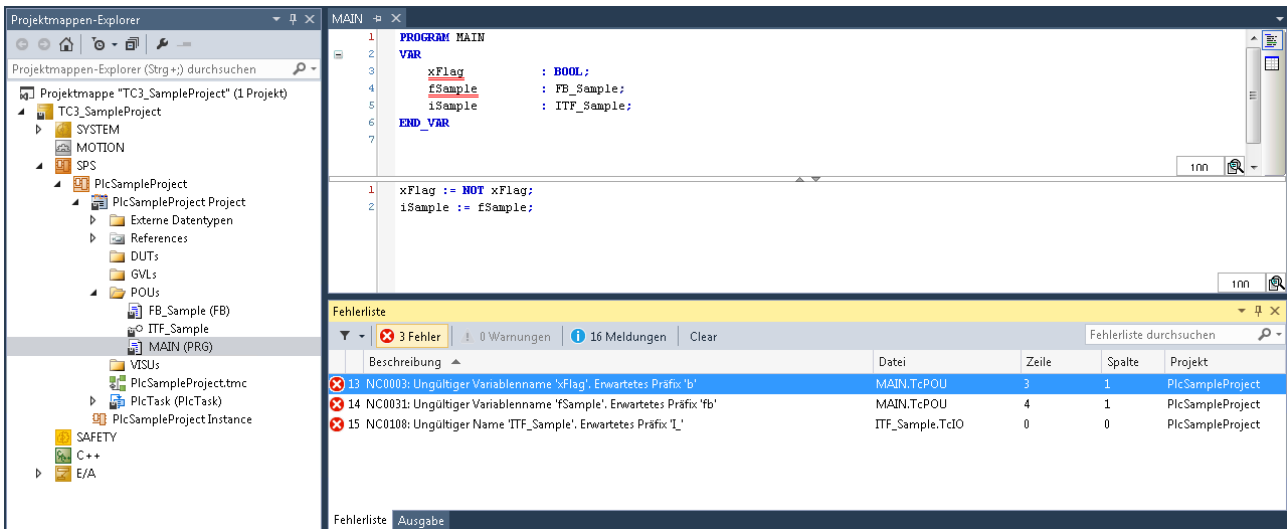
Projektmappen-Explorer

Projektmappen-Explorer (Strg+;) durchsuchen

Projektmappe "TC3_SampleProject" (1 Projekt)
TC3_SampleProject
SYSTEM
MOTION
SPS
PlcSampleProject
PlcSampleProject Project
Externe Datentypen
References
DUTs
GVLs
POUs
FB_Sample (FB)
ITF_Sample
MAIN (PRG)
VISUs
PlcSampleProject.tmc
PlcTask (PlcTask)
PlcSampleProject Instance
SAFETY
C++
E/A

MAIN

1 PROGRAM MAIN
2 VAR
3 xFlag : BOOL;
4 fSample : FB_Sample;
5 iSample : ITF_Sample;
6 END_VAR
7

100

1 xFlag := NOT xFlag;
2 iSample := fSample;

100

Fehlerliste

3 Fehler | 0 Warnungen | 16 Meldungen | Clear

Fehlerliste durchsuchen

| | Beschreibung | Datei | Zeile | Spalte | Projekt |
|---|---|---|---|---|---|
| 13 | NC0003: Ungültiger Variablenname 'xFlag'. Erwartetes Präfix 'b' | MAIN.TcPOU | 3 | 1 | PlcSampleProject |
| 14 | NC0031: Ungültiger Variablenname 'fSample'. Erwartetes Präfix 'fb' | MAIN.TcPOU | 4 | 1 | PlcSampleProject |
| 15 | NC0108: Ungültiger Name 'ITF_Sample'. Erwartetes Präfix 'I_' | ITF_Sample.TcIO | 0 | 0 | PlcSampleProject |

Fehlerliste Ausgabe